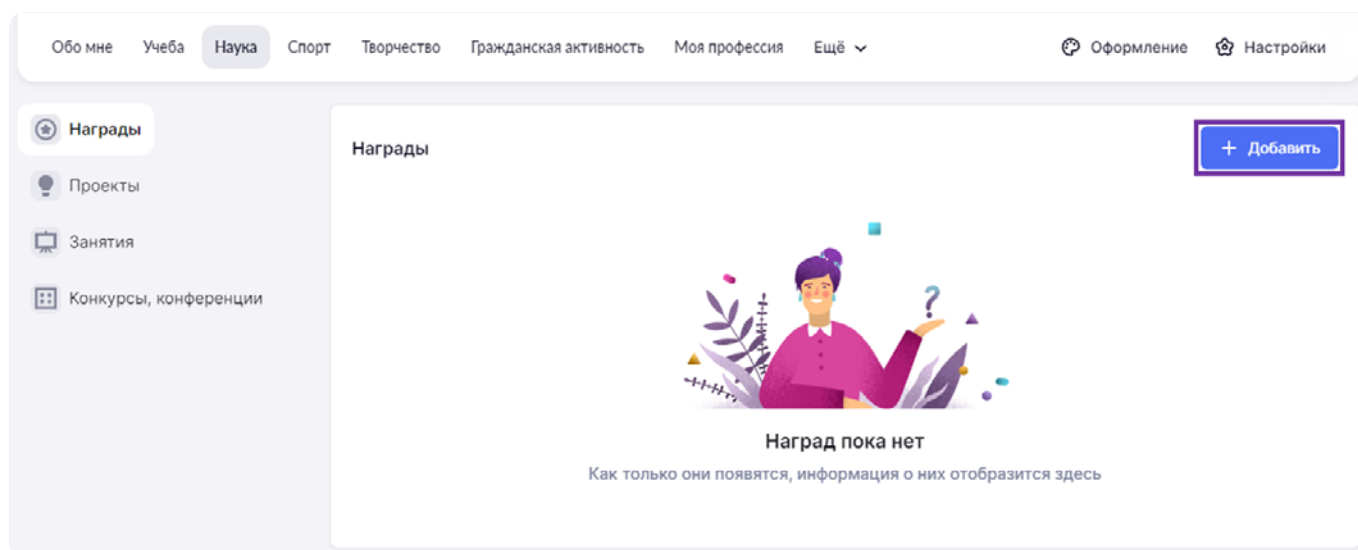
Обо мне Учеба Наука Спорт Творчество Гражданская активность Моя профессия Ещё

Оформление Настройки

Награды
Проекты
Занятия
Конкурсы, конференции

Награды

+ Добавить

?

Наград пока нет

Как только они появятся, информация о них отобразится здесь